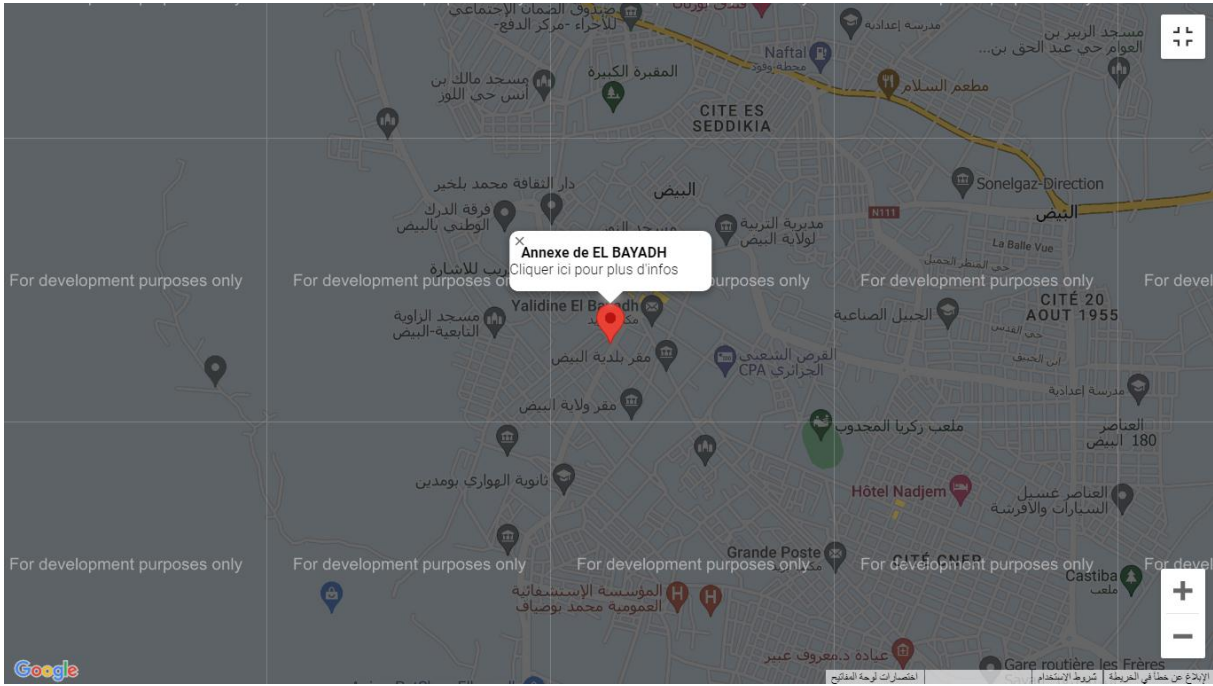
صندوق الضمان الاجتماعي للأجراء -مركز الدفع-

مدرسة إعدادية

مسجد الزبير بن العوام حي عبد الحق بن...

Naftal

مسجد مالك بن أنس حي اللوز

المقبرة الكبيرة

مطعم السلام

CITE ES SEDDIKIA

دار الثقافة محمد بلخير

البيض

Sonelgaz-Direction

فرقة الدرك الوطني بالبيض

مديرية التربية لولاية البيض

N111

البيض

La Balle Vue

×
Annexe de EL BAYADH
Cliquer ici pour plus d'infos

For development purposes only

For development purposes only

For development purposes only

For development purposes only

For devel

CITÉ 20 AOUT 1955

Yalidine El Bayadh

مسجد الزاوية التابعية-البيض

الجبل الصاعية

مقر بلدية البيض

القرض الشعبي الجزائري CPA

مدرسة اعدادية

مقر ولاية البيض

ملعب زكريا المجدوب

العناصر 180 البيض

ثانوية الهواري بومدين

Hôtel Nadjem

العناصر غسيل السيارات والأفرشة

Grande Poste

CITÉ CNEP

For development purposes only

For development purposes only

For development purposes only

For development purposes only

For devel

المؤسسة الاستشفائية العمومية محمد بوضياف

Castiba

عيادة د.معروف عبير

Gare routière les Frères

Google

اختصارات لوحة المفاتيح

شروط الاستخدام

الإبلاغ عن خطأ في الخريطة

+

−